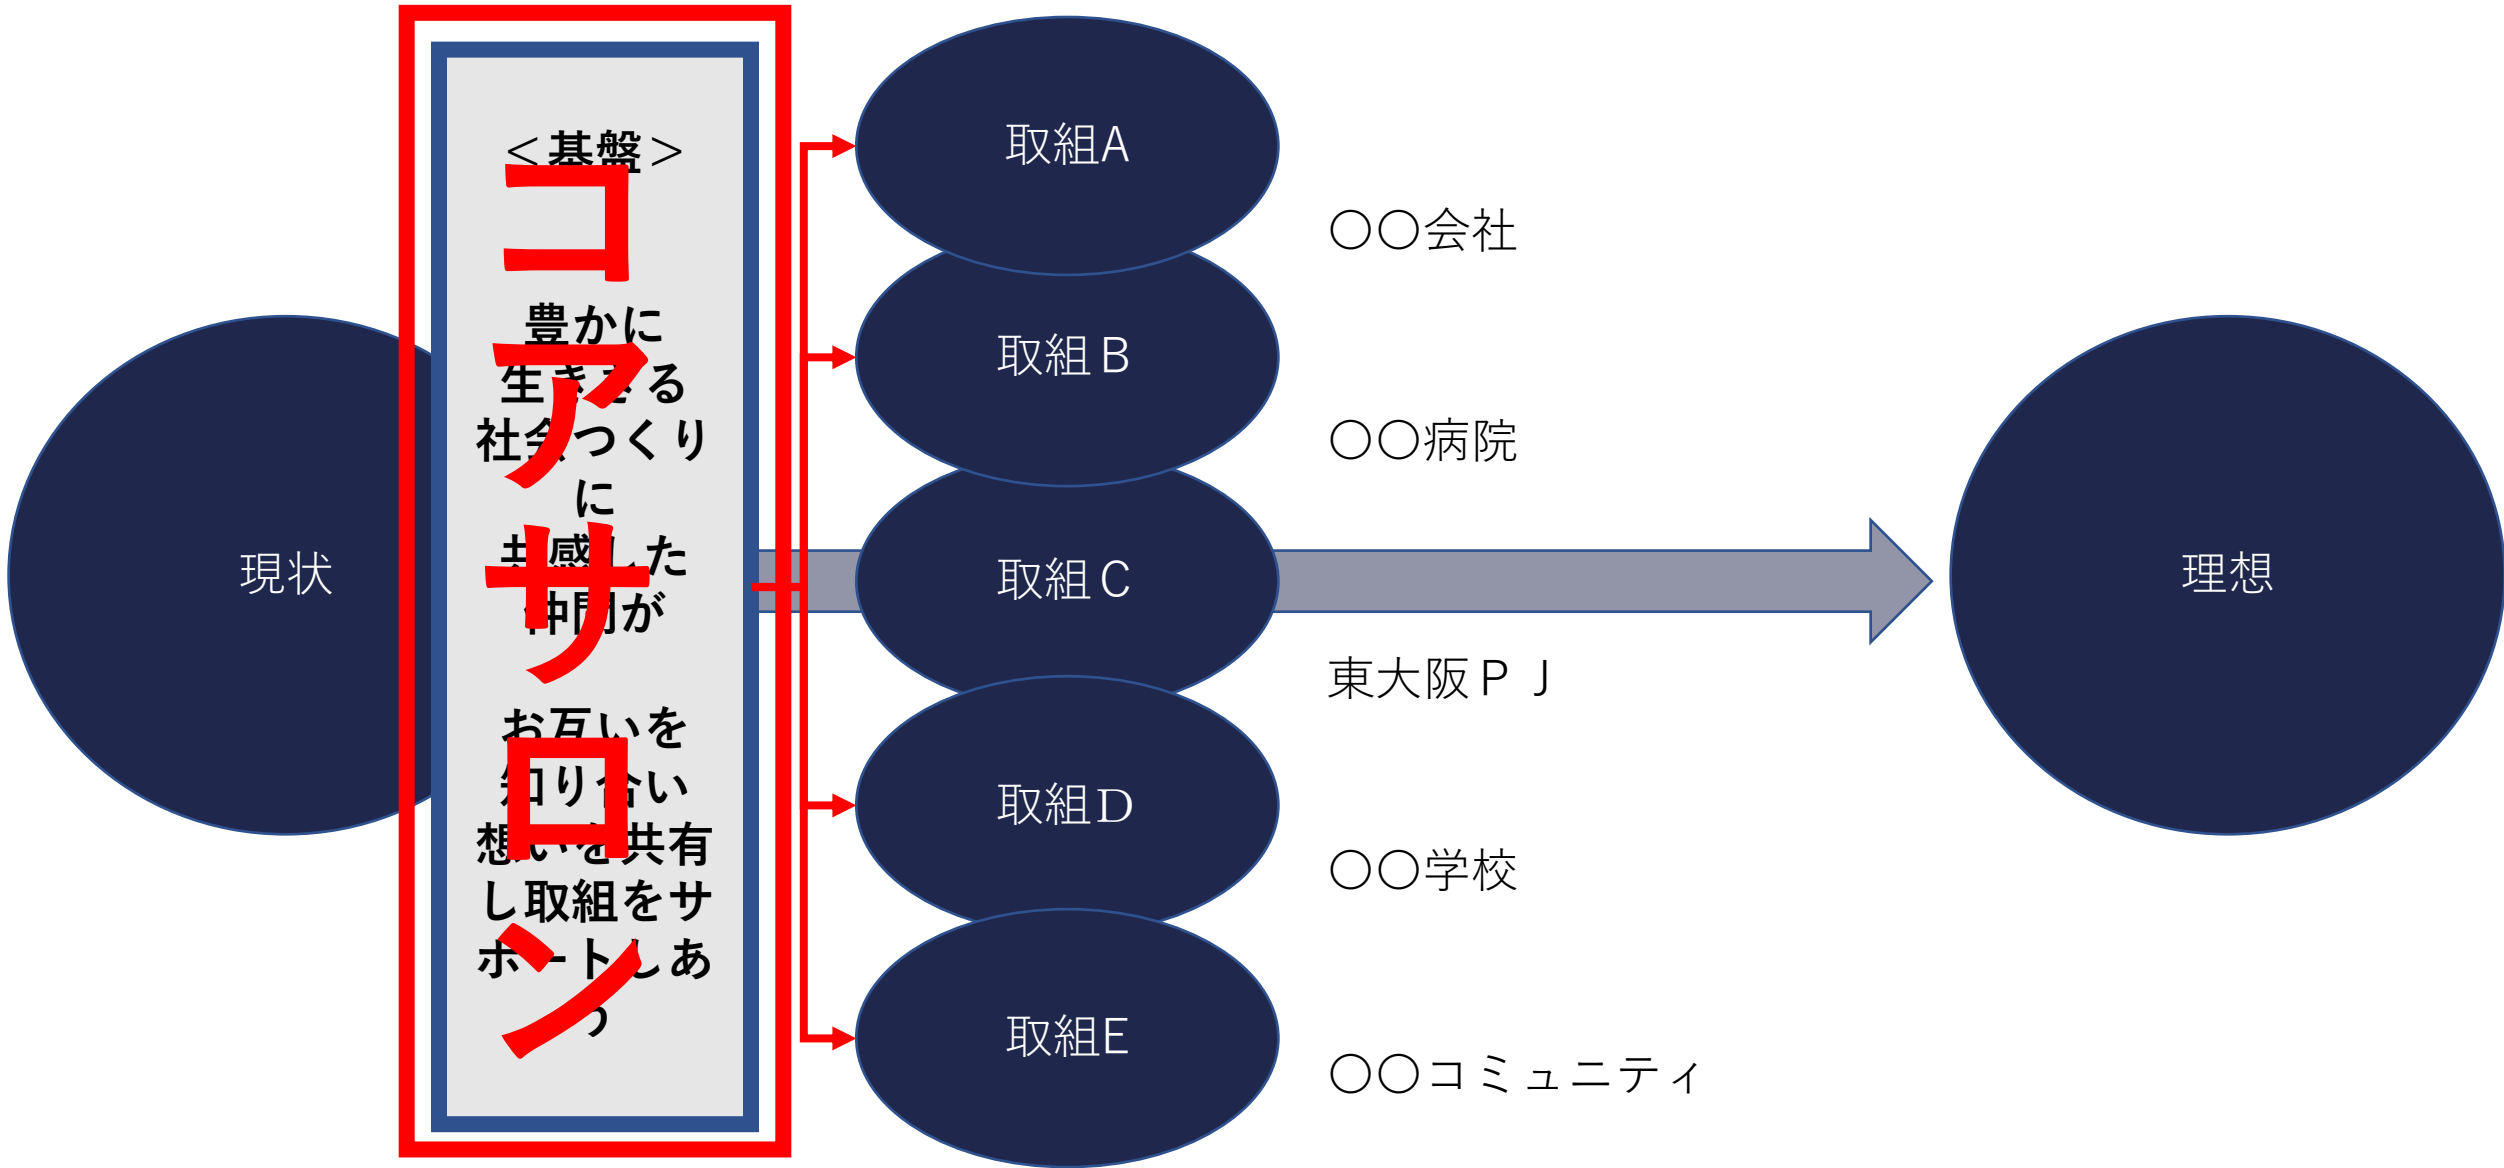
現状

＜基盤＞

コアサロン

豊かに
生きる
社会つくり
に
共感した
仲間が

お互いを
知り合い
想いを共有
し取組をサ
ポートしあ
う

取組A

○○会社

取組Ｂ

○○病院

取組Ｃ

東大阪ＰＪ

取組Ｄ

○○学校

取組E

○○コミュニティ

理想